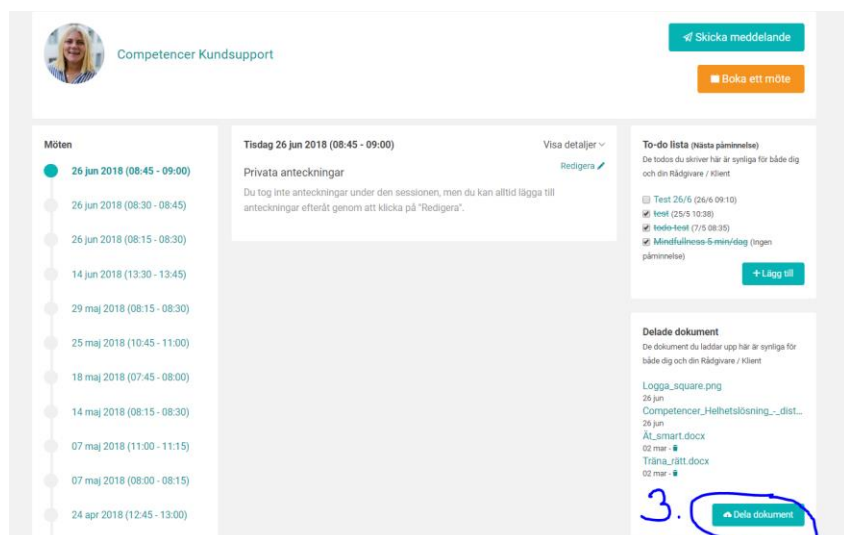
Competencer Kundsupport

Skicka meddelande

Boka ett möte

Möten

26 jun 2018 (08:45 - 09:00)

26 jun 2018 (08:30 - 08:45)

26 jun 2018 (08:15 - 08:30)

14 jun 2018 (13:30 - 13:45)

29 maj 2018 (08:15 - 08:30)

25 maj 2018 (10:45 - 11:00)

18 maj 2018 (07:45 - 08:00)

14 maj 2018 (08:15 - 08:30)

07 maj 2018 (11:00 - 11:15)

07 maj 2018 (08:00 - 08:15)

24 apr 2018 (12:45 - 13:00)

Tisdag 26 jun 2018 (08:45 - 09:00)

Visa detaljer

Privata anteckningar

Redigera

Du tog inte anteckningar under den sessionen, men du kan alltid lägga till anteckningar efteråt genom att klicka på "Redigera".

To-do lista (Nästa påminnelse)

De todos du skriver här är synliga för både dig och din Rådgivare / Klient

Test 26/6 (26/6 09:10)

test (25/5 10:38)

todo test (7/5 08:35)

Mindfullness 5 min/dag (Ingen påminnelse)

+ Lägg till

Delade dokument

De dokument du laddar upp här är synliga för både dig och din Rådgivare / Klient

Logga_square.png
26 jun

Competencer_Helhetslösning_-_dist...
26 jun

Ät_smart.docx
02 mar -

Träna_rätt.docx
02 mar -

3.

Dela dokument